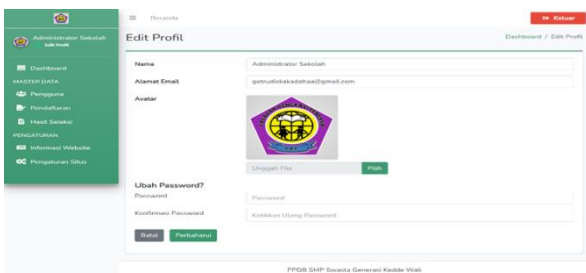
Administrator Sekolah
Edit Profil

Dashboard
MASTER DATA
Pengguna
Pendaftaran
Hasil Seleksi
PENGATURAN
Informasi Website
Pengaturan Situs

≡ Beranda
Keluar

Edit Profil
Dashboard / Edit Profil

Nama
Administrator Sekolah
Alamat Email
getrudiskakadahaa@gmail.com
Avatar
Unggah File
Pilih

Ubah Password?
Password
Password
Konfirmasi Password
Ketikkan Ulang Password
Batal
Perbaharui

PPDB SMP Swasta Generasi Kedde Wali